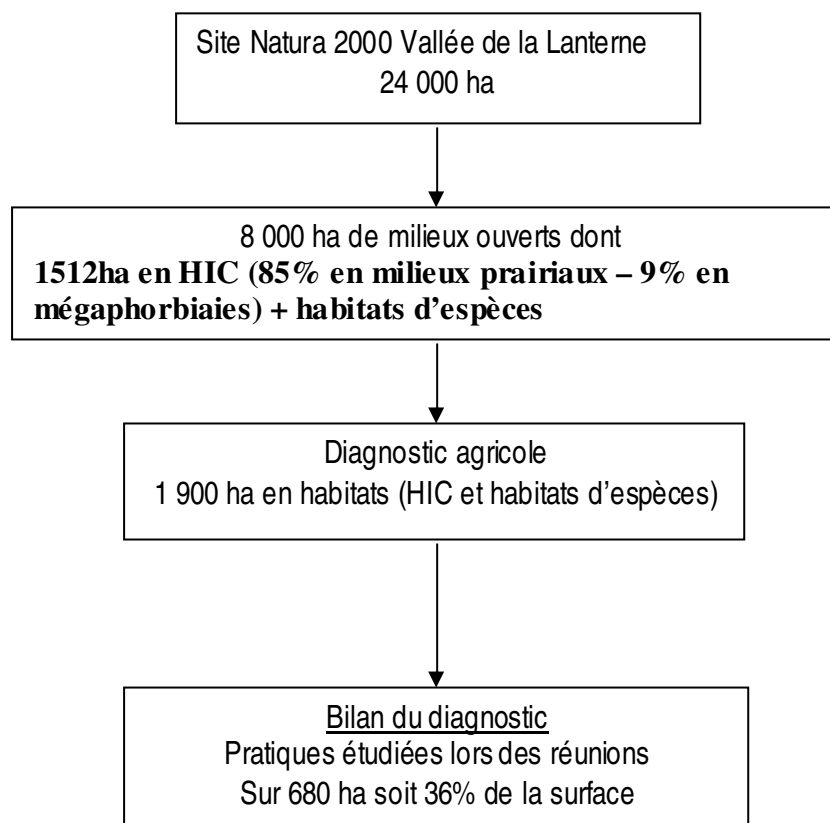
Site Natura 2000 Vallée de la Lanterne
24 000 ha

8 000 ha de milieux ouverts dont
1512ha en HIC (85% en milieux prairiaux – 9% en mégaphorbiaies) + habitats d'espèces

Diagnostic agricole
1 900 ha en habitats (HIC et habitats d'espèces)

Bilan du diagnostic
Pratiques étudiées lors des réunions
Sur 680 ha soit 36% de la surface